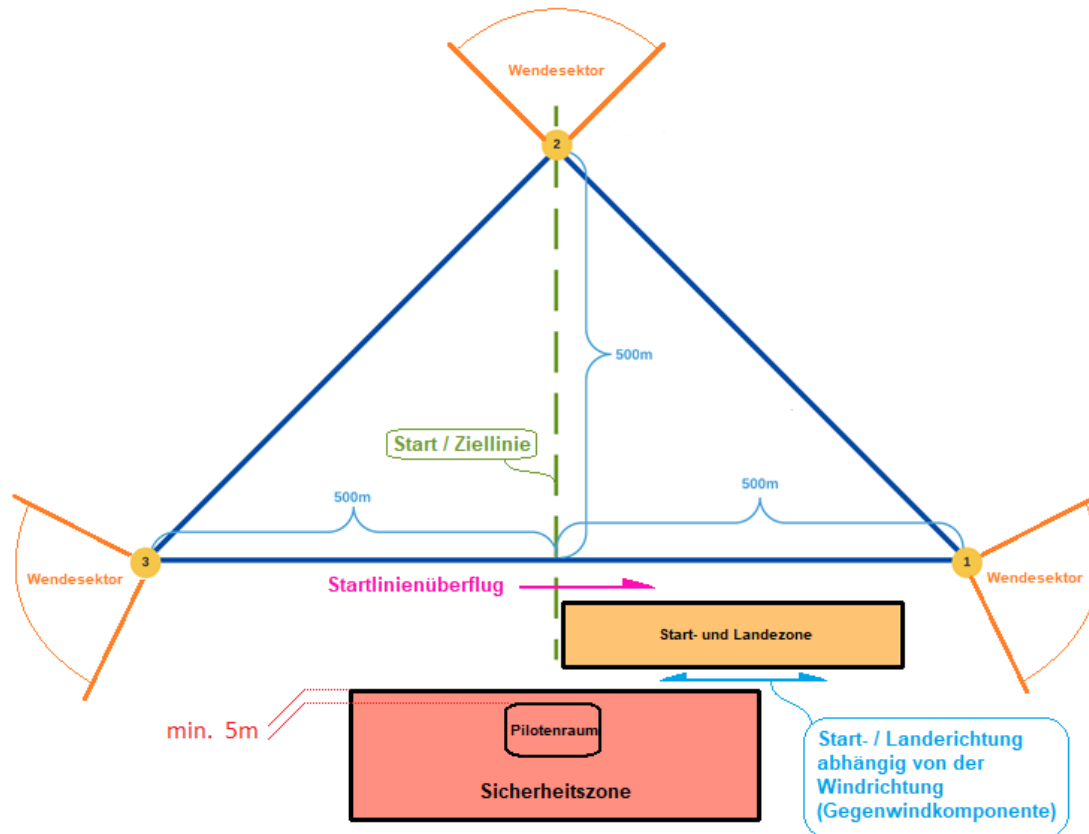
Wendesektor

2

500m

Start / Ziellinie

500m

500m

3

Wendesektor

1

Wendesektor

Startlinienüberflug

Start- und Landezone

min. 5m

Pilotenraum

Sicherheitszone

Start- / Landerichtung abhängig von der Windrichtung (Gegenwindkomponente)